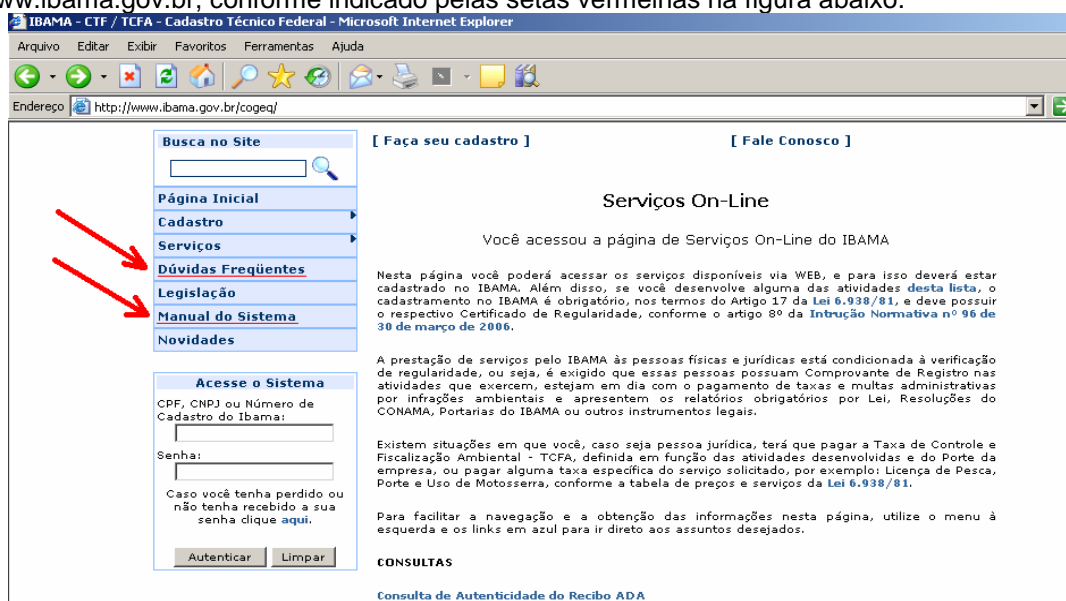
www.ibama.gov.br, conforme indicado pelas setas vermelhas na figura abaixo.

IBAMA - CTF / TCFA - Cadastro Técnico Federal - Microsoft Internet Explorer

Arquivo Editar Exibir Favoritos Ferramentas Ajuda

Endereço http://www.ibama.gov.br/cogeq/

Busca no Site

Página Inicial
Cadastro
Serviços
Dúvidas Freqüentes
Legislação
Manual do Sistema
Novidades

Acesse o Sistema

CPF, CNPJ ou Número de Cadastro do Ibama:

Senha:

Caso você tenha perdido ou não tenha recebido a sua senha clique aqui.

Autenticar Limpar

[ Faça seu cadastro ] [ Fale Conosco ]

Serviços On-Line

Você acessou a página de Serviços On-Line do IBAMA

Nesta página você poderá acessar os serviços disponíveis via WEB, e para isso deverá estar cadastrado no IBAMA. Além disso, se você desenvolve alguma das atividades desta lista, o cadastramento no IBAMA é obrigatório, nos termos do Artigo 17 da Lei 6.938/81, e deve possuir o respectivo Certificado de Regularidade, conforme o artigo 8º da Intrução Normativa nº 96 de 30 de março de 2006.

A prestação de serviços pelo IBAMA às pessoas físicas e jurídicas está condicionada à verificação de regularidade, ou seja, é exigido que essas pessoas possuam Comprovante de Registro nas atividades que exercem, estejam em dia com o pagamento de taxas e multas administrativas por infrações ambientais e apresentem os relatórios obrigatórios por Lei, Resoluções do CONAMA, Portarias do IBAMA ou outros instrumentos legais.

Existem situações em que você, caso seja pessoa jurídica, terá que pagar a Taxa de Controle e Fiscalização Ambiental - TCFA, definida em função das atividades desenvolvidas e do Porte da empresa, ou pagar alguma taxa específica do serviço solicitado, por exemplo: Licença de Pesca, Porte e Uso de Motosserra, conforme a tabela de preços e serviços da Lei 6.938/81.

Para facilitar a navegação e a obtenção das informações nesta página, utilize o menu à esquerda e os links em azul para ir direto aos assuntos desejados.

CONSULTAS

Consulta de Autenticidade do Recibo ADA